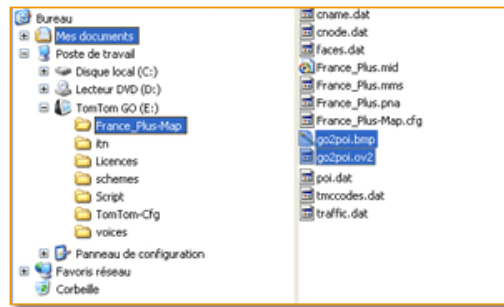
Bureau
Mes documents
Poste de travail
Disque local (C:)
Lecteur DVD (D:)
TomTom GO (E:)
France_Plus-Map
itn
Licences
schemes
Script
TomTom-Cfg
voices
Panneau de configuration
Favoris réseau
Corbeille

cname.dat
cnode.dat
faces.dat
France_Plus.mid
France_Plus.mms
France_Plus.pna
France_Plus-Map.cfg
go2poi.bmp
go2poi.ov2
poi.dat
tmccodes.dat
traffic.dat